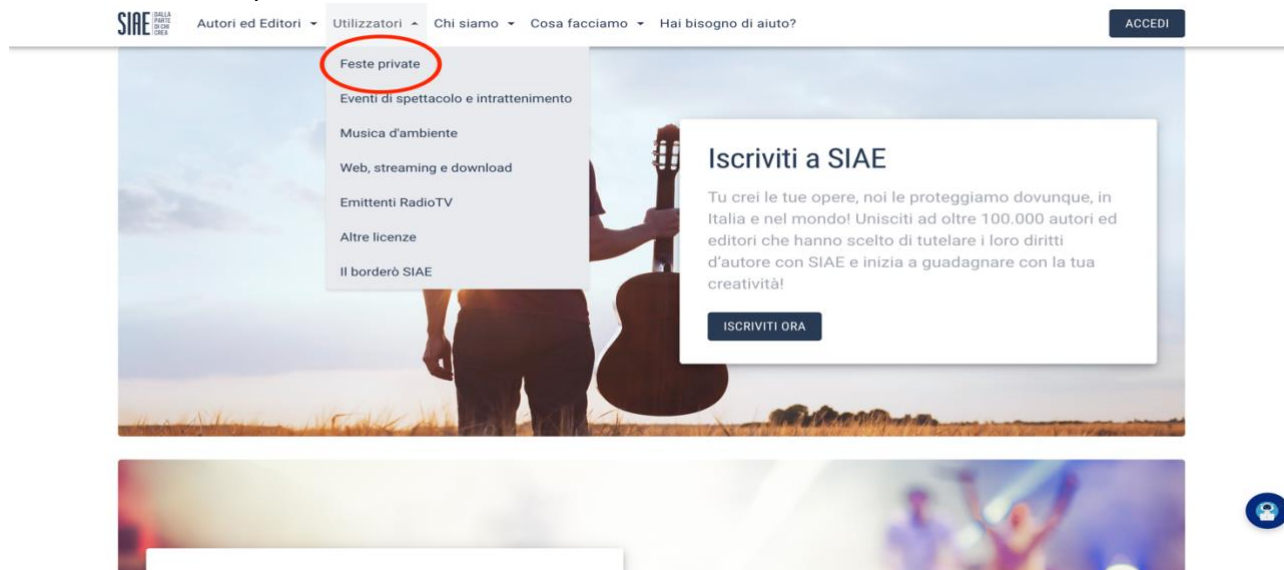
SIAE DALLA PARTE DI CHI CREA

Autori ed Editori ▾ Utilizzatori ▴ Chi siamo ▾ Cosa facciamo ▾ Hai bisogno di aiuto?

ACCEDI

Feste private
Eventi di spettacolo e intrattenimento
Musica d'ambiente
Web, streaming e download
Emittenti RadioTV
Altre licenze
Il borderò SIAE

Iscriviti a SIAE

Tu crei le tue opere, noi le proteggiamo dovunque, in Italia e nel mondo! Unisciti ad oltre 100.000 autori ed editori che hanno scelto di tutelare i loro diritti d'autore con SIAE e inizia a guadagnare con la tua creatività!

ISCRIVITI ORA